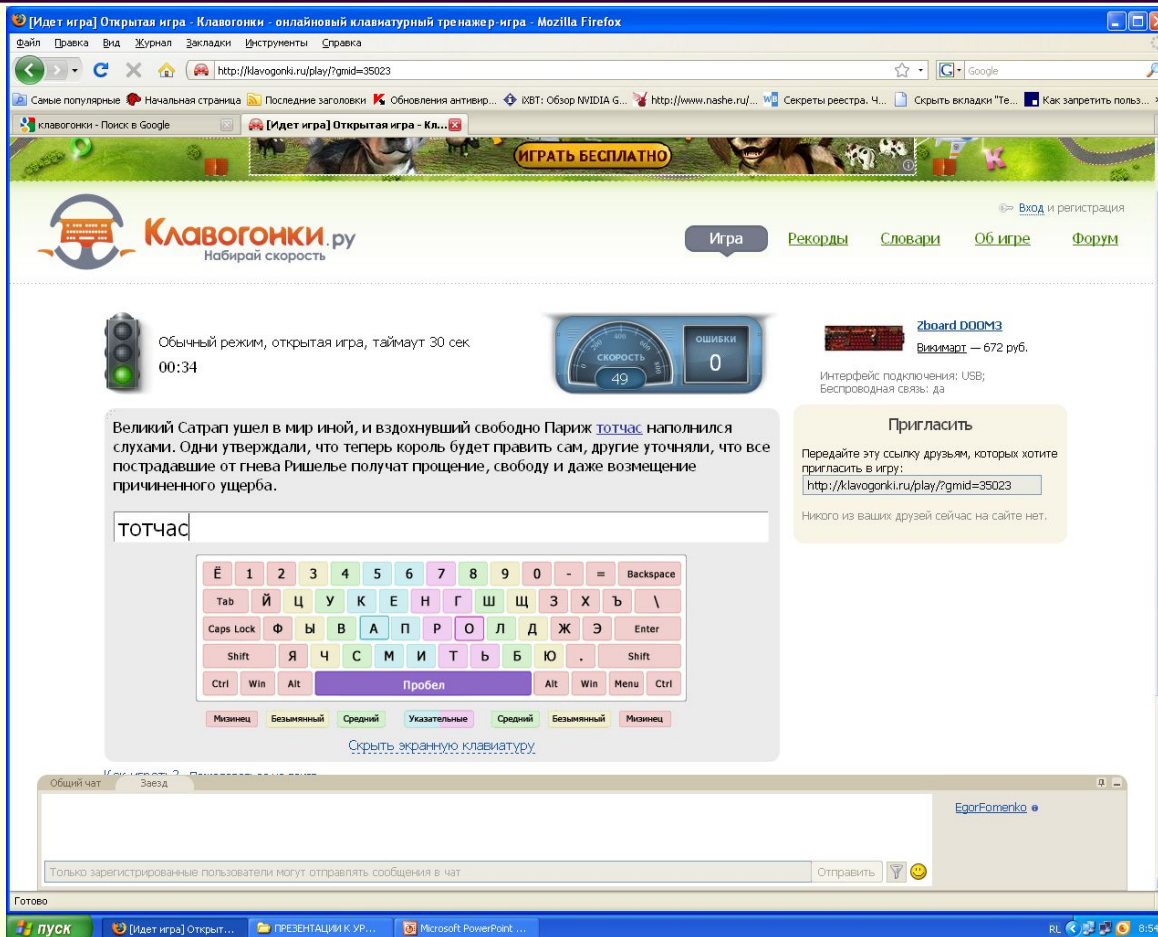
[Идет игра] Открытая игра - Клавогонки - онлайновый клавиатурный тренажер-игра - Mozilla Firefox

Файл Правка Вид Журнал Закладки Инструменты Справка

http://klavogonki.ru/play/?gmid=35023

Google

Самые популярные Начальная страница Последние заголовки Обновления антивир... iXBT: Обзор NVIDIA G... http://www.nashe.ru/... Секреты реестра. Ч... Скрыть вкладки "Те... Как запретить польз...

клавогонки - Поиск в Google [Идет игра] Открытая игра - Кл...

ИГРАТЬ БЕСПЛАТНО

Клавогонки.ру
Набирай скорость

Вход и регистрация

Игра Рекорды Словари Об игре Форум

Обычный режим, открытая игра, таймаут 30 сек
00:34

СКОРОСТЬ 49
ОШИБКИ 0

Zboard DOOM3
Викимарт — 672 руб.
Интерфейс подключения: USB;
Беспроводная связь: да

Великий Сатрап ушел в мир иной, и вздохнувший свободно Париж тотчас наполнился слухами. Одни утверждали, что теперь король будет править сам, другие уточняли, что все пострадавшие от гнева Ришелье получат прощение, свободу и даже возмещение причиненного ущерба.

тотчас

Ё 1 2 3 4 5 6 7 8 9 0 - = Backspace
Tab Й Ц У К Е Н Г Ш Щ З Х Ъ \
Caps Lock Ф Ы В А П Р О Л Д Ж Э Enter
Shift Я Ч С М И Т Ь Б Ю . Shift
Ctrl Win Alt Пробел Alt Win Menu Ctrl

Мизинец Безымянный Средний Указательные Средний Безымянный Мизинец

Скрыть экранную клавиатуру

Пригласить
Передайте эту ссылку друзьям, которых хотите пригласить в игру:
http://klavogonki.ru/play/?gmid=35023
Никого из ваших друзей сейчас на сайте нет.

Общий чат Заезд

EgorFomenko

Только зарегистрированные пользователи могут отправлять сообщения в чат
Отправить

Готово

пуск [Идет игра] Открыт... ПРЕЗЕНТАЦИИ К УР... Microsoft PowerPoint ...
RL 8:54